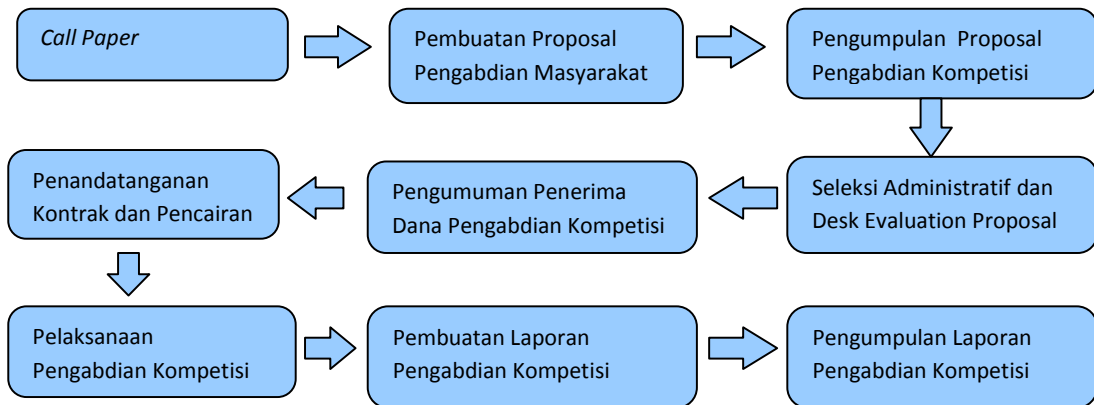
*Call Paper*

Pembuatan Proposal Pengabdian Masyarakat

Pengumpulan Proposal Pengabdian Kompetisi

Seleksi Administratif dan Desk Evaluation Proposal

Pengumuman Penerima Dana Pengabdian Kompetisi

Penandatanganan Kontrak dan Pencairan

Pelaksanaan Pengabdian Kompetisi

Pembuatan Laporan Pengabdian Kompetisi

Pengumpulan Laporan Pengabdian Kompetisi